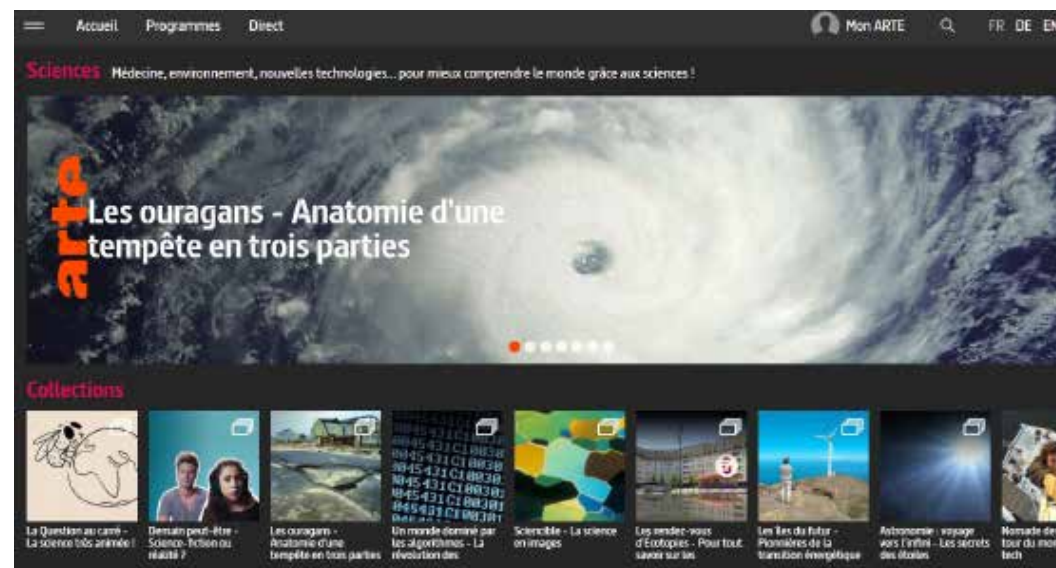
Accueil Programmes Direct

Mon ARTE FR DE EN

Sciences Médecine, environnement, nouvelles technologies... pour mieux comprendre le monde grâce aux sciences !

arte

Les ouragans - Anatomie d'une tempête en trois parties

Collections

La Question au carré - La science très animée !

Demain peut-être - Science-fiction ou réalité ?

Les ouragans - Anatomie d'une tempête en trois parties

Un monde dominé par les algorithmes - La révolution des

Sciencible - La science en images

Les rendez-vous d'Écotopies - Pour tout savoir sur les

Les îles du futur - Pionnières de la transition énergétique

Astronomie : voyage vers l'infini - Les secrets des étoiles

Nomade de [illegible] tour du mo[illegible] tech